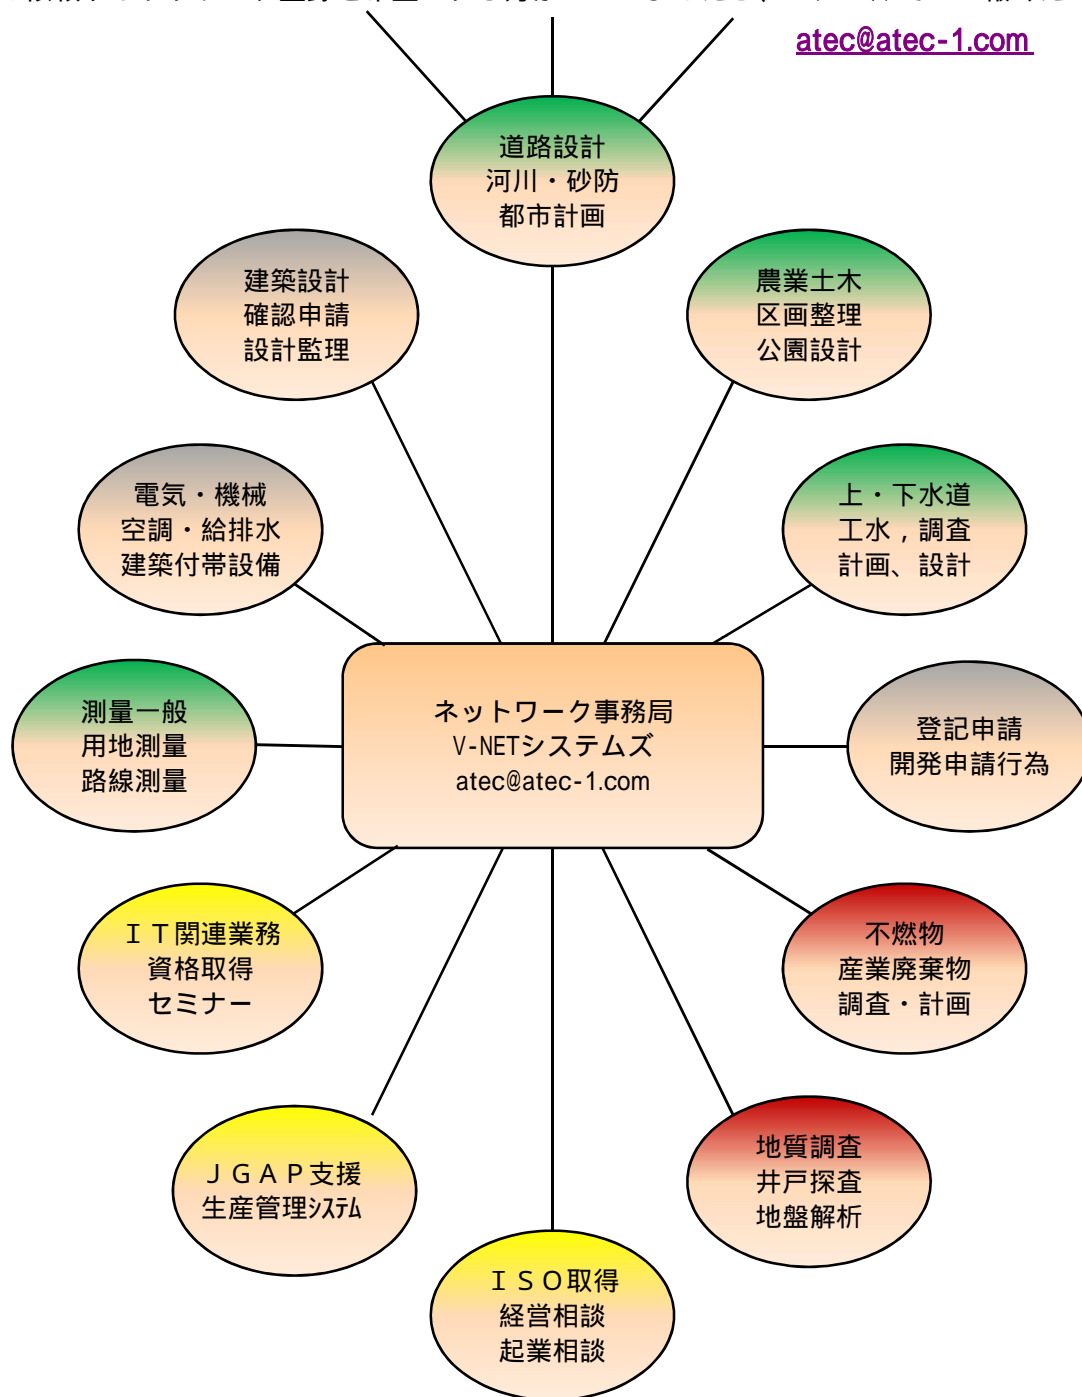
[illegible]

atec@atec-1.com

道路設計
河川・砂防
都市計画

建築設計
確認申請
設計監理

農業土木
区画整理
公園設計

電気・機械
空調・給排水
建築付帯設備

上・下水道
工水，調査
計画、設計

測量一般
用地測量
路線測量

ネットワーク事務局
V-NETシステムズ
atec@atec-1.com

登記申請
開発申請行為

ＩＴ関連業務
資格取得
セミナー

不燃物
産業廃棄物
調査・計画

ＪＧＡＰ支援
生産管理ｼｽﾃﾑ

地質調査
井戸探査
地盤解析

ＩＳＯ取得
経営相談
起業相談